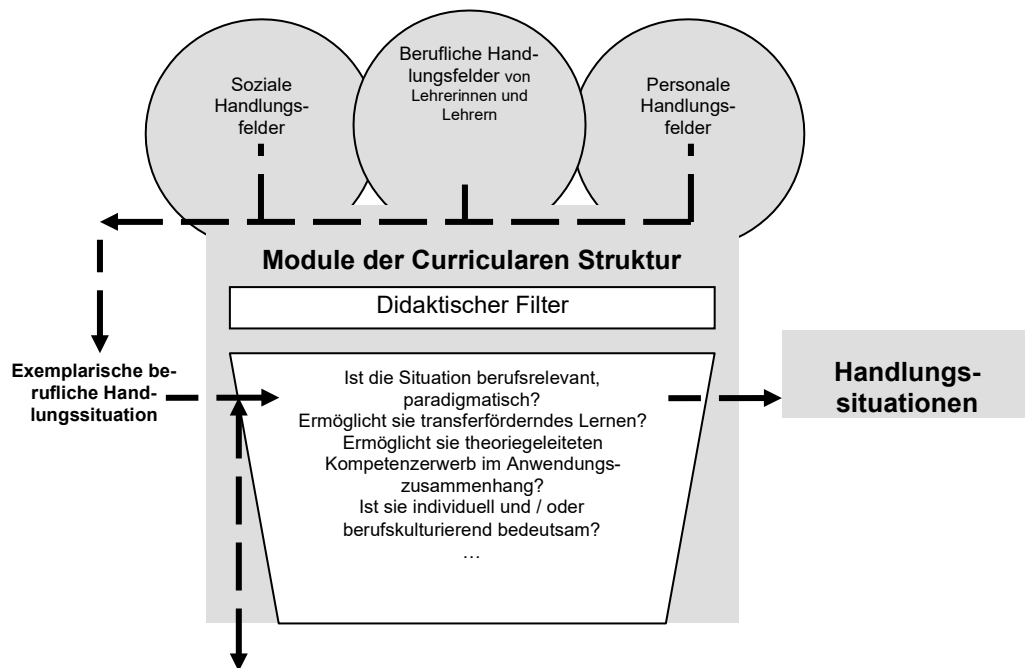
Soziale Handlungsfelder

Berufliche Handlungsfelder von Lehrerinnen und Lehrern

Personale Handlungsfelder

Module der Curricularen Struktur

Didaktischer Filter

Exemplarische berufliche Handlungssituation

Ist die Situation berufsrelevant, paradigmatisch?
Ermöglicht sie transferförderndes Lernen?
Ermöglicht sie theoriegeleiteten Kompetenzerwerb im Anwendungszusammenhang?
Ist sie individuell und / oder berufskulturierend bedeutsam?
…

Handlungssituationen